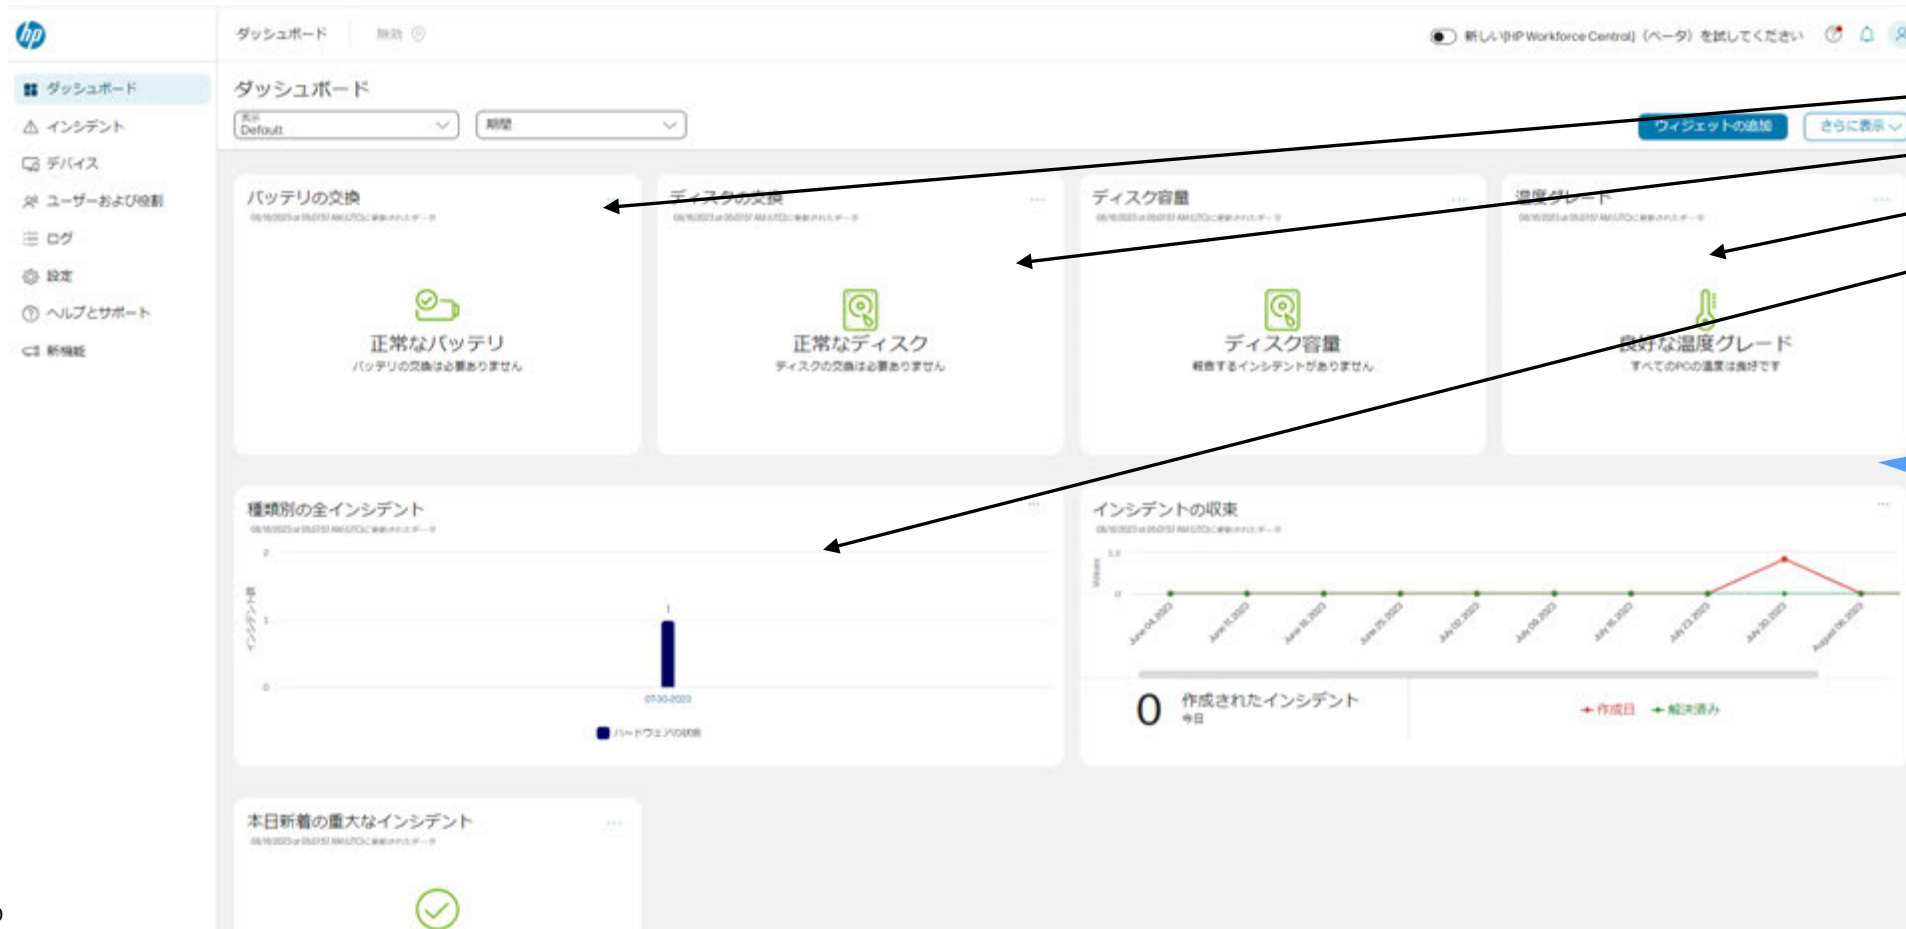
ダッシュボード
インシデント
デバイス
ユーザーおよび役割
ログ
設定
ヘルプとサポート
新機能

ダッシュボード 無効

新しい「HP Workforce Central」(ベータ) をお試しください

ダッシュボード

表示
Default

期間

ウィジェットの追加 さらに表示

バッテリの交換
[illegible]
正常なバッテリ
バッテリの交換は必要ありません

ディスクの交換
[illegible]
正常なディスク
ディスクの交換は必要ありません

ディスク容量
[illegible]
ディスク容量
報告するインシデントがありません

温度グレード
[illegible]
良好な温度グレード
すべてのPCの温度は良好です

種類別の全インシデント
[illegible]
2
1
0
1
インシデント数
07-30-2023
ハードウェアの状態

インシデントの収束
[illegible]
1.5
0
Values
June 04, 2023
June 11, 2023
June 18, 2023
June 25, 2023
July 02, 2023
July 09, 2023
July 16, 2023
July 23, 2023
July 30, 2023
August 06, 2023
0 作成されたインシデント
今日
作成日 解決済み

本日新着の重大なインシデント
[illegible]